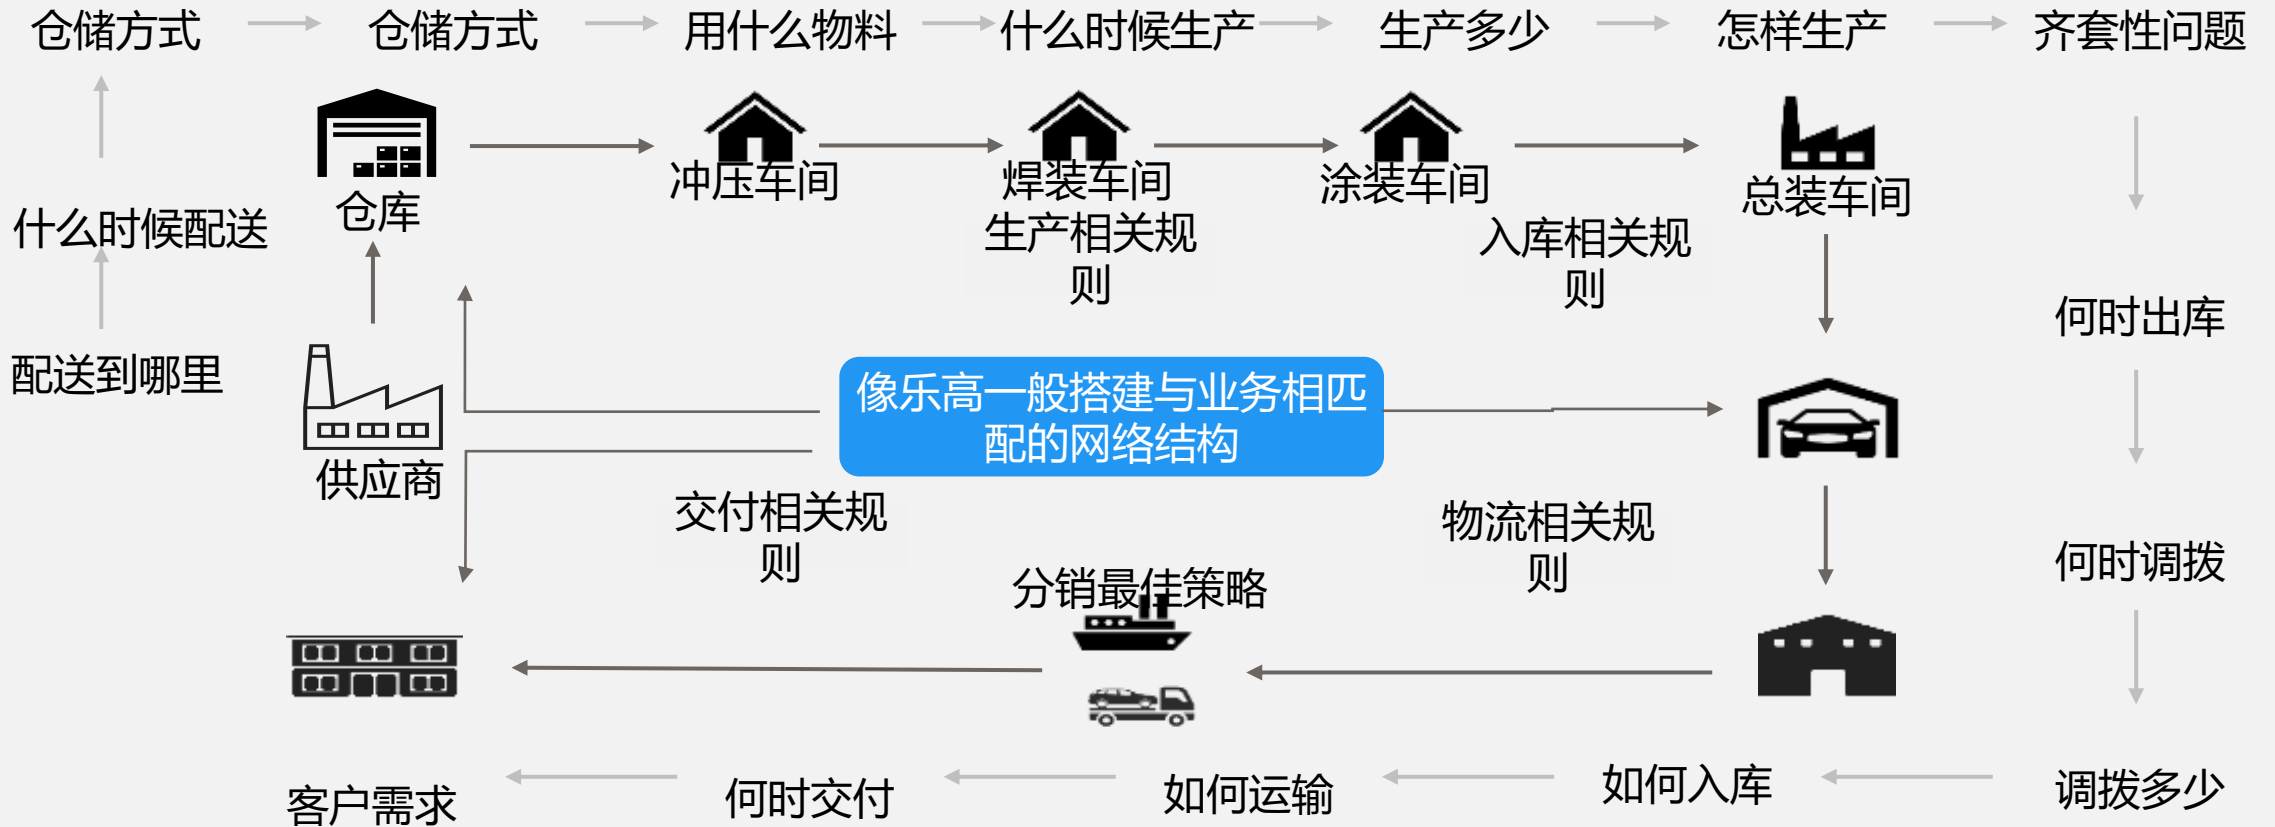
仓储方式 仓储方式 用什么物料 什么时候生产 生产多少 怎样生产 齐套性问题

什么时候配送

仓库

冲压车间

焊装车间

生产相关规则

涂装车间

入库相关规则

总装车间

配送到哪里

供应商

像乐高一般搭建与业务相匹配的网络结构

何时出库

交付相关规则

物流相关规则

分销最佳策略

何时调拨

客户需求 何时交付 如何运输 如何入库 调拨多少